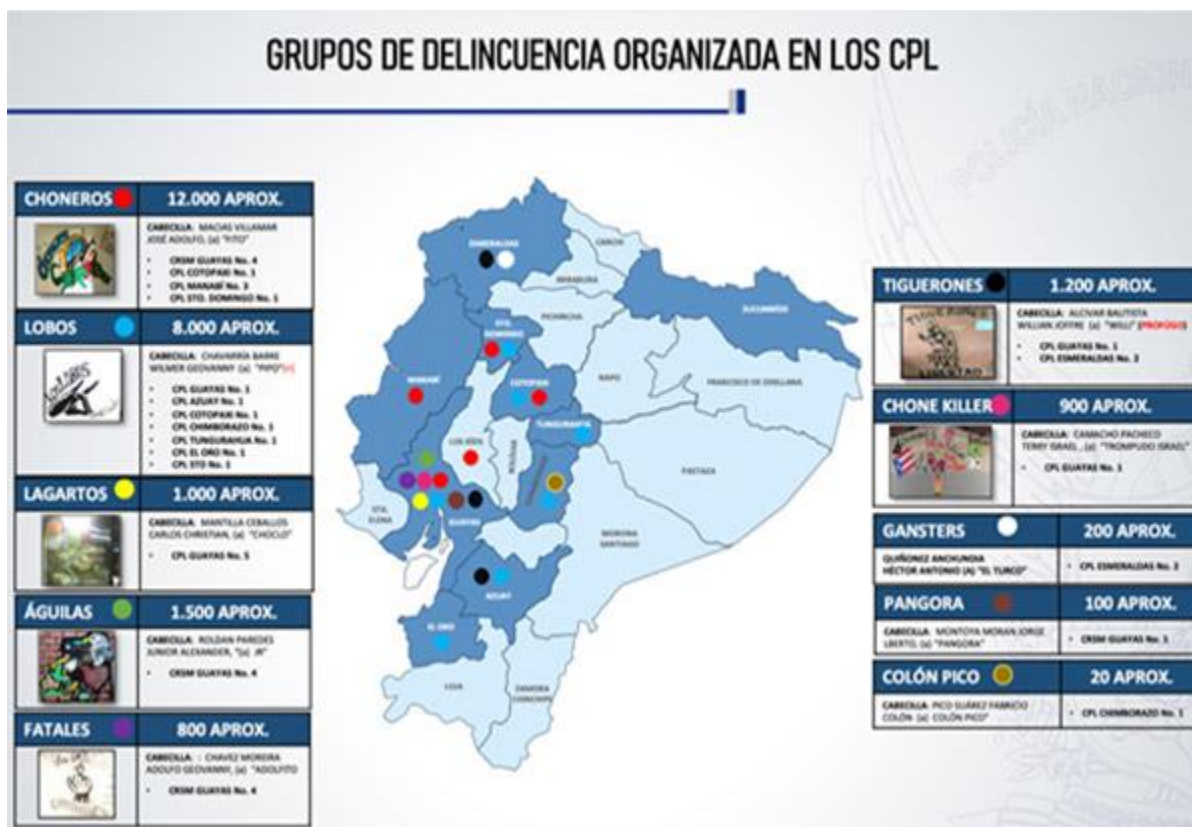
GRUPOS DE DELINCUENCIA ORGANIZADA EN LOS CPL

CHONEROS 12.000 APROX.

CABECILLA: MACIAS VILLAMAR JOSÉ ADOLFO, (a) "FITO"

- CRSM GUAYAS No. 4
- CPL COTOPAXI No. 1
- CPL MANABÍ No. 3
- CPL STO. DOMINGO No. 1

LOBOS 8.000 APROX.

CABECILLA: CHAVARRÍA BARRE WILMER GEOVANNY (a) "PIPO"

- CPL GUAYAS No. 1
- CPL AZUAY No. 1
- CPL COTOPAXI No. 1
- CPL CHIMBORAZO No. 1
- CPL TUNGURAHUA No. 1
- CPL EL ORO No. 1
- CPL STO No. 1

LAGARTOS 1.000 APROX.

CABECILLA: MANTILLA CEBALLOS CARLOS CHRISTIAN, (a) "CHOCLO"

- CPL GUAYAS No. 5

ÁGUILAS 1.500 APROX.

CABECILLA: ROLDAN PAREDES JUNIOR ALEXANDER, "JJ JR"

- CRSM GUAYAS No. 4

FATALES 800 APROX.

CABECILLA: CHAVEZ MOREIRA ADOLFO GEOVANNY, (a) "ADOLFITO"

- CRSM GUAYAS No. 4

ESMERALDAS
CARCHI
IMBABURA
SUCUMBÍOS
PICHINCHA
STO. DOMINGO
NAPO
FRANCISCO DE ORELLANA
MANABÍ
COTOPAXI
TUNGURAHUA
LOS RÍOS
BOLÍVAR
PASTAZA
STA. ELENA
GUAYAS
MORONA SANTIAGO
AZUAY
EL ORO
LOJA
ZAMORA CHINCHIPE

TIGUERONES 1.200 APROX.

CABECILLA: ALCIVAR BAUTISTA WILLIAN JOFFRE (a) "WILLI" [PRÓFUGO]

- CPL GUAYAS No. 1
- CPL ESMERALDAS No. 2

CHONE KILLER 900 APROX.

CABECILLA: CAMACHO PACHECO TERRY ISRAEL, (a) "TROMPUDO ISRAEL"

- CPL GUAYAS No. 1

GANSTERS 200 APROX.

QUIÑONEZ ANCHUNDIA HÉCTOR ANTONIO (A) "EL TURCO"

- CPL ESMERALDAS No. 2

PANGORA 100 APROX.

CABECILLA: MONTOYA MORAN JORGE LBERTO, (a) "PANGORA"

- CRSM GUAYAS No. 1

COLÓN PICO 20 APROX.

CABECILLA: PICO SUÁREZ FABRICIO COLÓN (a) COLÓN PICO"

- CPL CHIMBORAZO No. 1